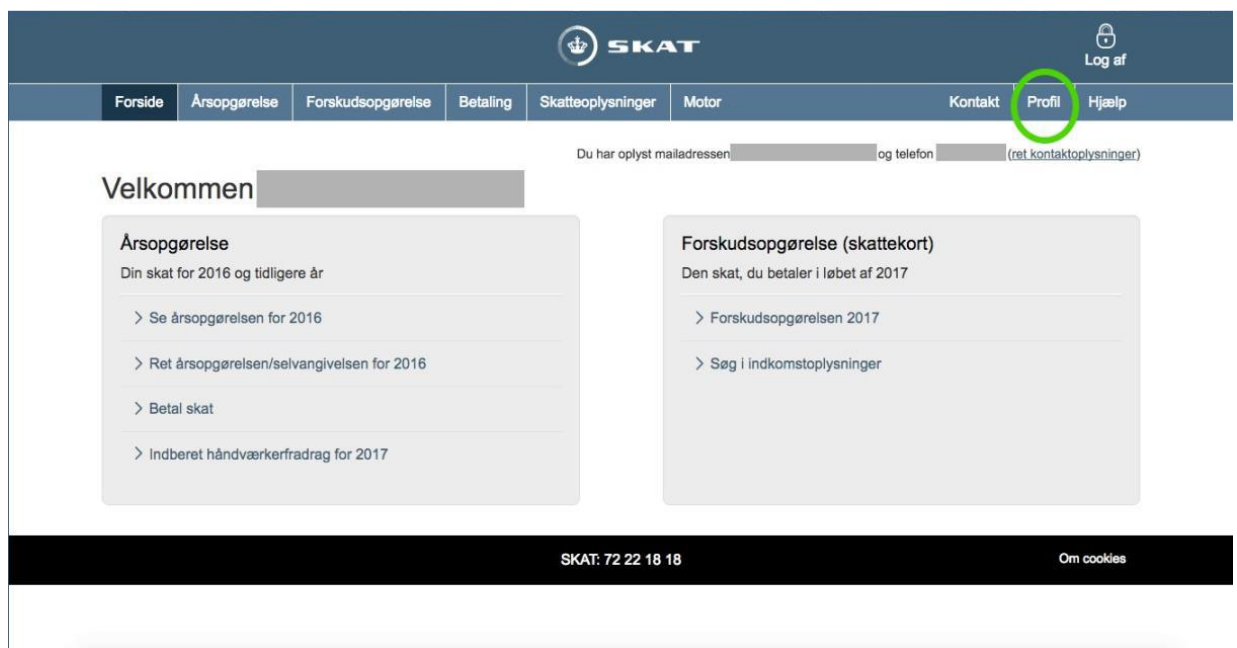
SKAT

Log af

Forside Årsopgørelse Forskudsopgørelse Betaling Skatteoplysninger Motor Kontakt Profil Hjælp

Du har oplyst mailadressen og telefon (ret kontaktoplysninger)

Velkommen

Årsopgørelse
Din skat for 2016 og tidligere år

> Se årsopgørelsen for 2016

> Ret årsopgørelsen/selvangivelsen for 2016

> Betal skat

> Indberet håndværkerfradrag for 2017

Forskudsopgørelse (skattekort)
Den skat, du betaler i løbet af 2017

> Forskudsopgørelsen 2017

> Søg i indkomstoplysninger

SKAT: 72 22 18 18

Om cookies